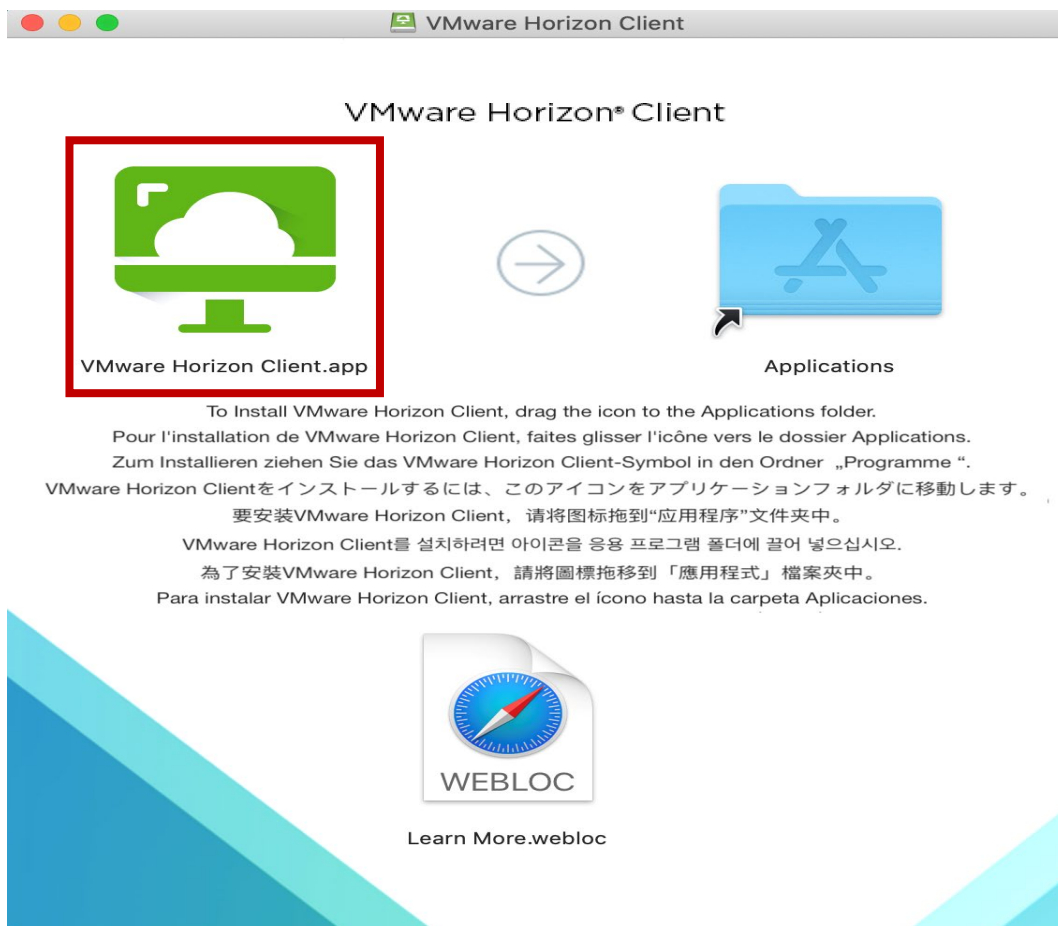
VMware Horizon Client

VMware Horizon® Client

VMware Horizon Client.app

Applications

To Install VMware Horizon Client, drag the icon to the Applications folder.
Pour l'installation de VMware Horizon Client, faites glisser l'icône vers le dossier Applications.
Zum Installieren ziehen Sie das VMware Horizon Client-Symbol in den Ordner „Programme ".
VMware Horizon Clientをインストールするには、このアイコンをアプリケーションフォルダに移動します。
要安装VMware Horizon Client，请将图标拖到“应用程序”文件夹中。
VMware Horizon Client를 설치하려면 아이콘을 응용 프로그램 폴더에 끌어 넣으십시오.
為了安裝VMware Horizon Client，請將圖標拖移到「應用程式」檔案夾中。
Para instalar VMware Horizon Client, arrastre el ícono hasta la carpeta Aplicaciones.

WEBLOC

Learn More.webloc